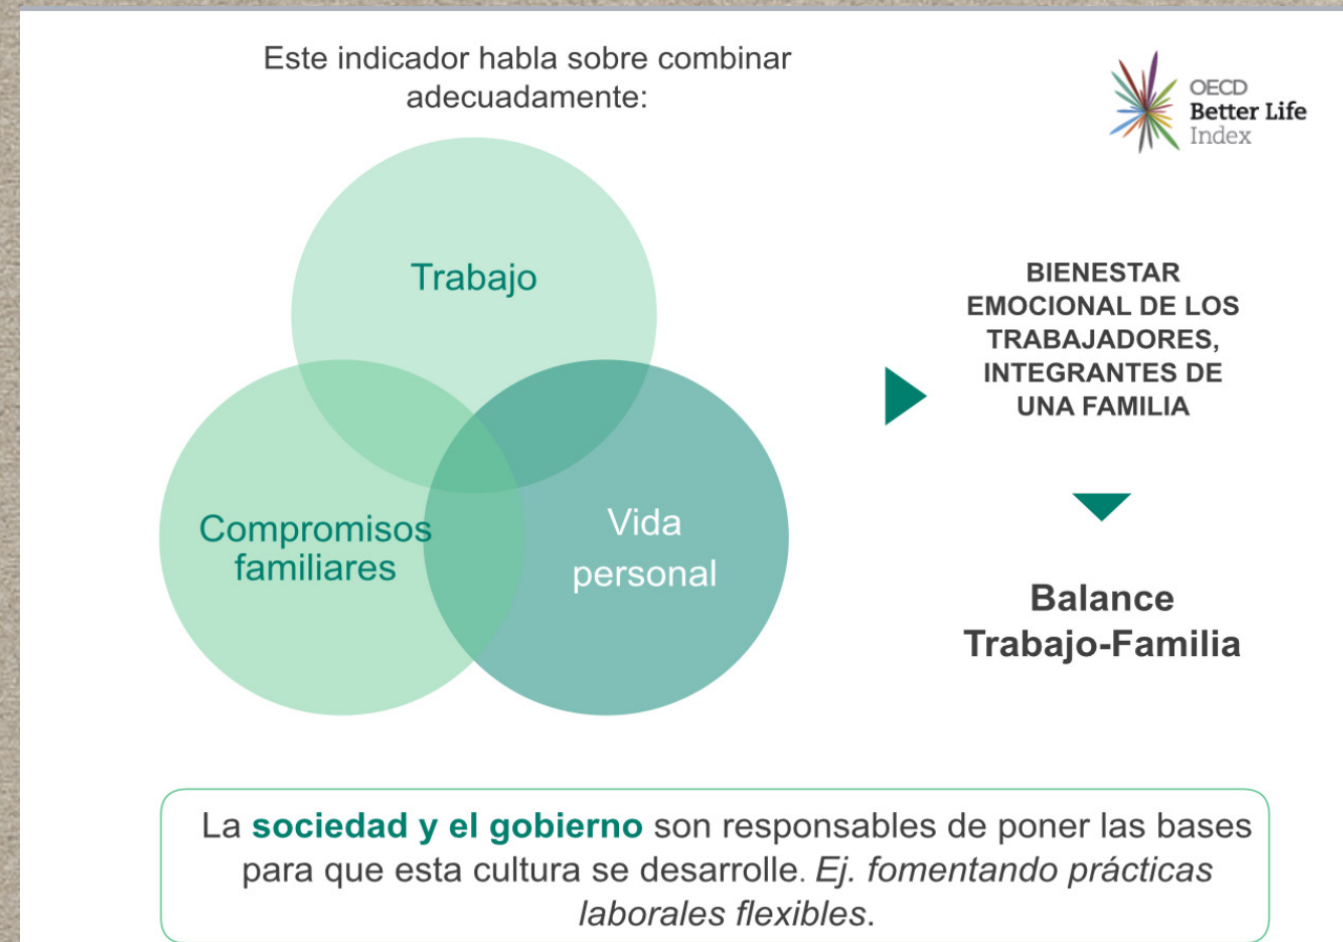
Este indicador habla sobre combinar adecuadamente:

OECD
Better Life
Index

Trabajo

Compromisos familiares

Vida personal

BIENESTAR EMOCIONAL DE LOS TRABAJADORES, INTEGRANTES DE UNA FAMILIA

Balance Trabajo-Familia

La **sociedad y el gobierno** son responsables de poner las bases para que esta cultura se desarrolle. *Ej. fomentando prácticas laborales flexibles*.